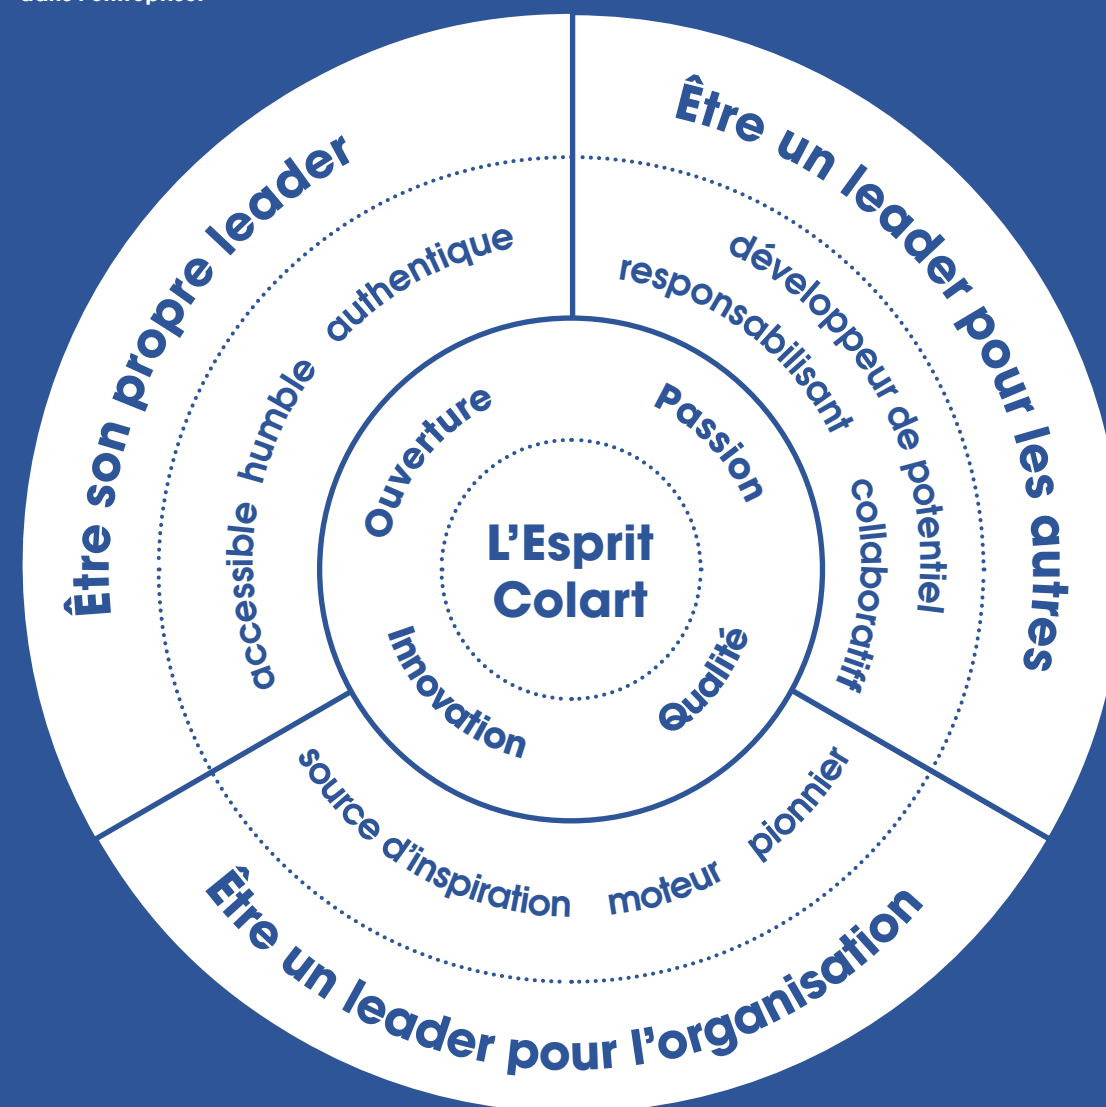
dans l'entreprise.

Être son propre leader

authentique
humble
accessible

Être un leader pour les autres

développeur de potentiel
responsabilisant
collaboratif

Ouverture
Passion
L'Esprit Colart
Innovation
Qualité

source d'inspiration
moteur
pionnier

Être un leader pour l'organisation